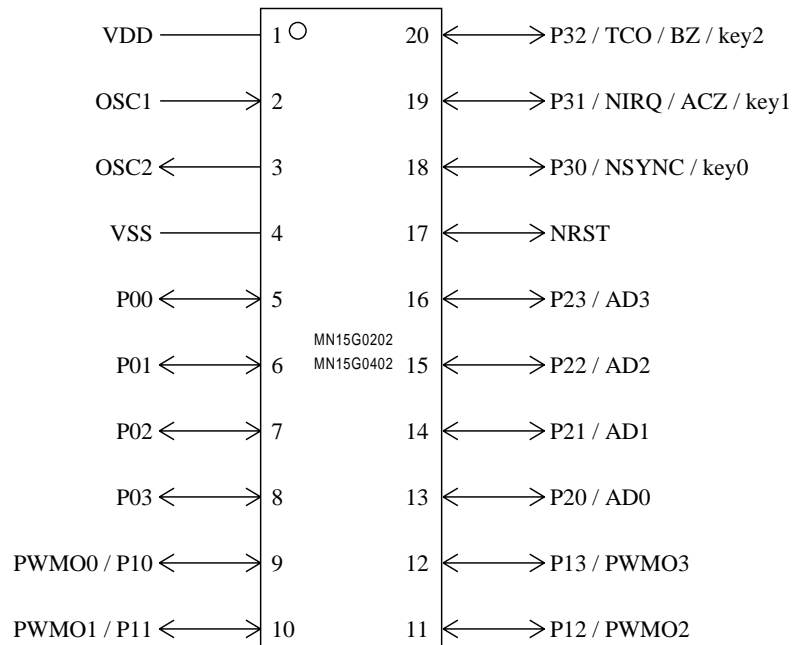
VDD 1 20 P32 / TCO / BZ / key2
OSC1 2 19 P31 / NIRQ / ACZ / key1
OSC2 3 18 P30 / NSYNC / key0
VSS 4 17 NRST
P00 5 16 P23 / AD3
MN15G0202
MN15G0402
P01 6 15 P22 / AD2
P02 7 14 P21 / AD1
P03 8 13 P20 / AD0
PWMO0 / P10 9 12 P13 / PWMO3
PWMO1 / P11 10 11 P12 / PWMO2